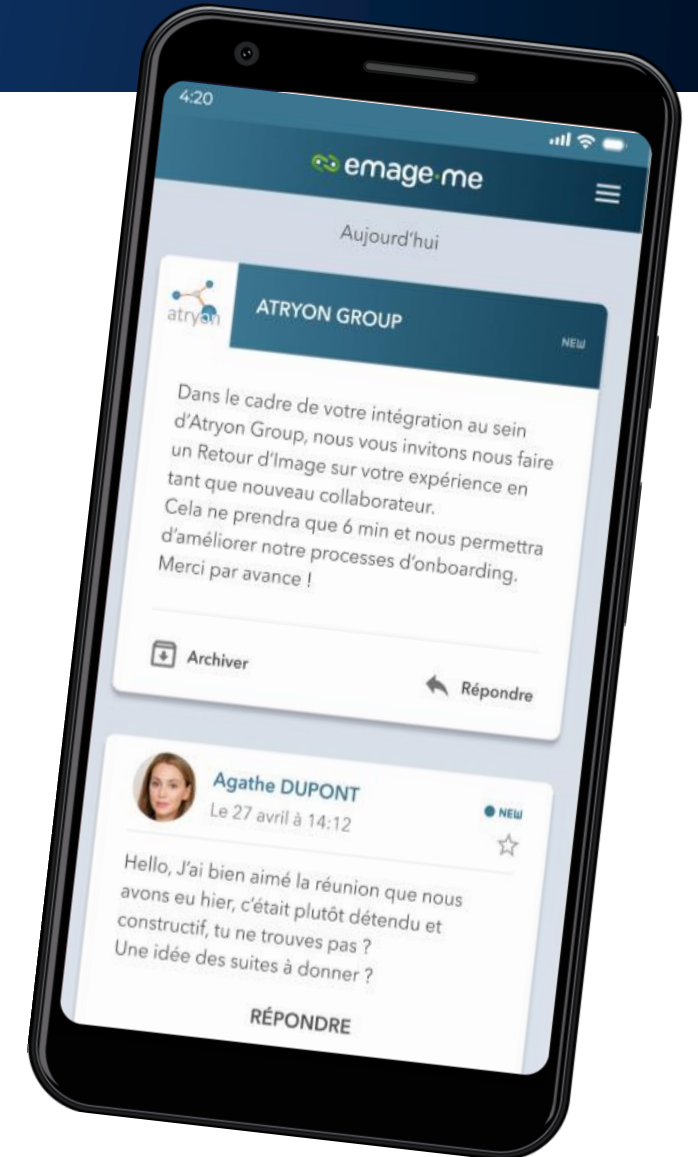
4:20

emage·me

Aujourd'hui

atryon

ATRYON GROUP

NEW

Dans le cadre de votre intégration au sein d'Atryon Group, nous vous invitons nous faire un Retour d'Image sur votre expérience en tant que nouveau collaborateur.
Cela ne prendra que 6 min et nous permettra d'améliorer notre processes d'onboarding.
Merci par avance !

Archiver

Répondre

Agathe DUPONT
Le 27 avril à 14:12

NEW

Hello, J'ai bien aimé la réunion que nous avons eu hier, c'était plutôt détendu et constructif, tu ne trouves pas ?
Une idée des suites à donner ?

RÉPONDRE